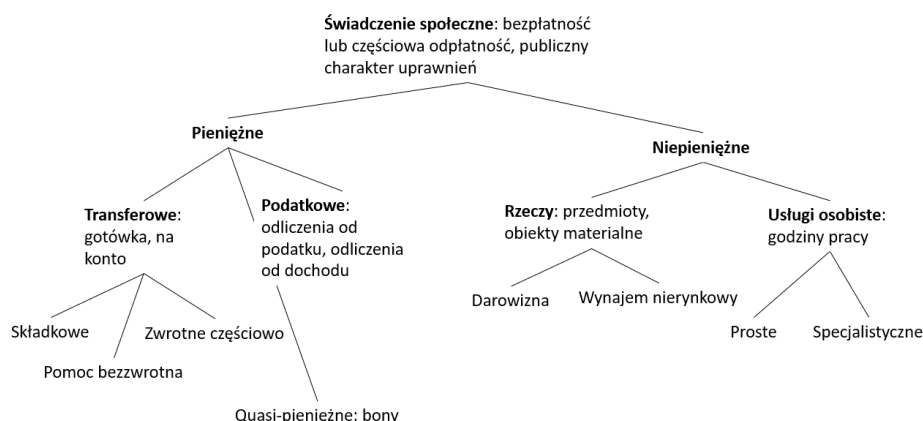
**Świadczenie społeczne**: bezpłatność lub częściowa odpłatność, publiczny charakter uprawnień

**Pieniężne**

**Niepieniężne**

**Transferowe**: gotówka, na konto

**Podatkowe**: odliczenia od podatku, odliczenia od dochodu

**Rzeczy**: przedmioty, obiekty materialne

**Usługi osobiste**: godziny pracy

Składkowe

Zwrotne częściowo

Pomoc bezzwrotna

Darowizna

Wynajem nierynkowy

Proste

Specjalistyczne

Quasi-pieniężne: bony